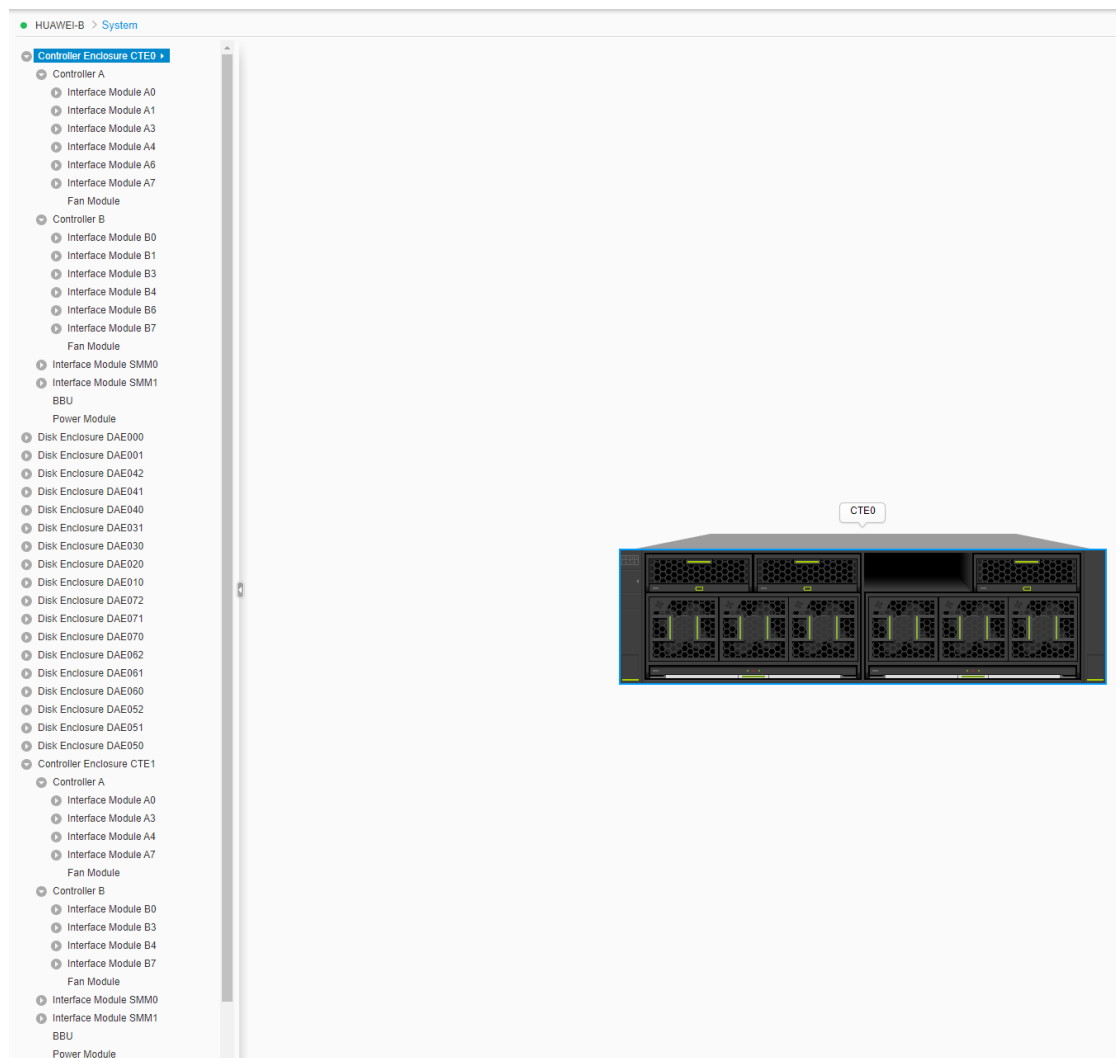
HUAWEI-B > System

Controller Enclosure CTE0
Controller A
Interface Module A0
Interface Module A1
Interface Module A3
Interface Module A4
Interface Module A6
Interface Module A7
Fan Module
Controller B
Interface Module B0
Interface Module B1
Interface Module B3
Interface Module B4
Interface Module B6
Interface Module B7
Fan Module
Interface Module SMM0
Interface Module SMM1
BBU
Power Module
Disk Enclosure DAE000
Disk Enclosure DAE001
Disk Enclosure DAE042
Disk Enclosure DAE041
Disk Enclosure DAE040
Disk Enclosure DAE031
Disk Enclosure DAE030
Disk Enclosure DAE020
Disk Enclosure DAE010
Disk Enclosure DAE072
Disk Enclosure DAE071
Disk Enclosure DAE070
Disk Enclosure DAE062
Disk Enclosure DAE061
Disk Enclosure DAE060
Disk Enclosure DAE052
Disk Enclosure DAE051
Disk Enclosure DAE050
Controller Enclosure CTE1
Controller A
Interface Module A0
Interface Module A3
Interface Module A4
Interface Module A7
Fan Module
Controller B
Interface Module B0
Interface Module B3
Interface Module B4
Interface Module B7
Fan Module
Interface Module SMM0
Interface Module SMM1
BBU
Power Module

CTE0